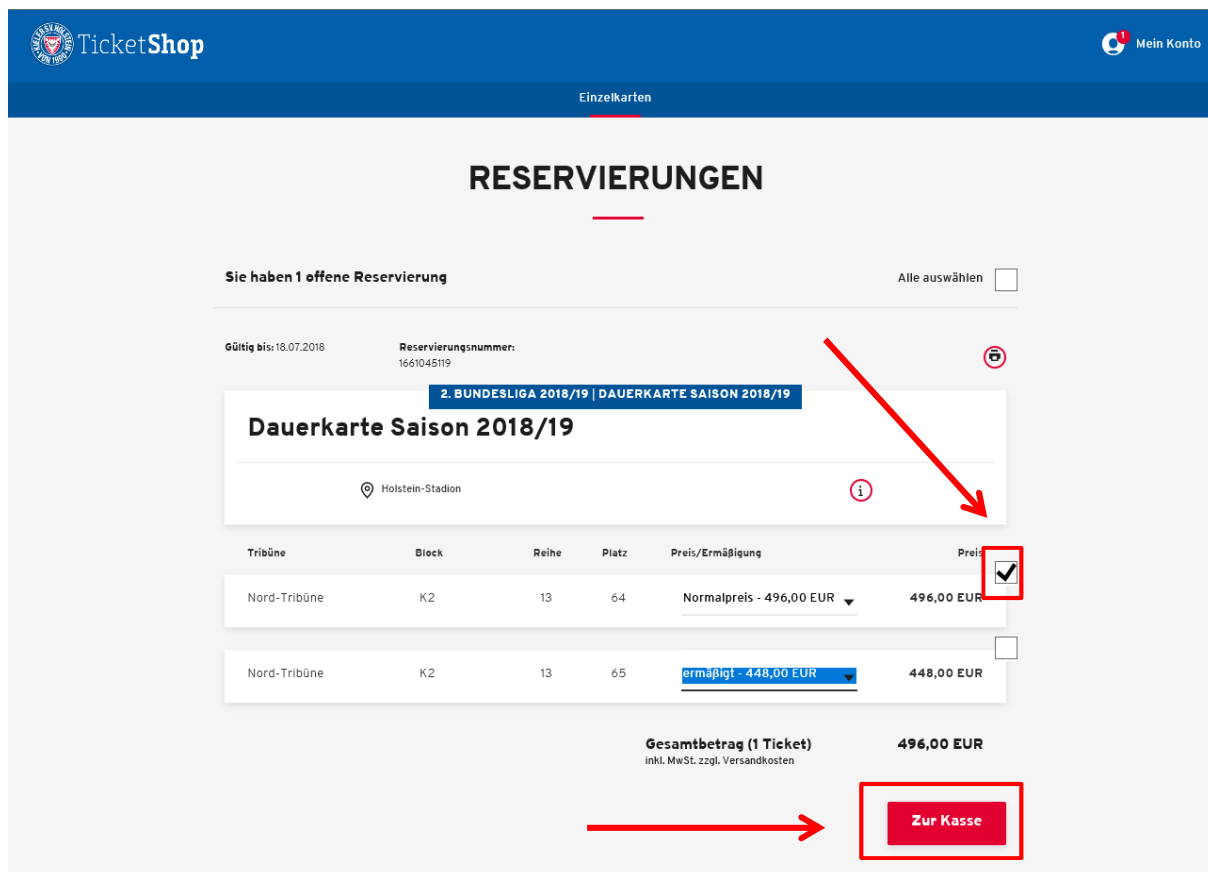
KIELER SPORTVEREIN HOLSTEIN VON 1900 e.V.
TicketShop

1 Mein Konto

Einzelkarten

RESERVIERUNGEN

Sie haben 1 offene Reservierung

Alle auswählen

Gültig bis: 18.07.2018

Reservierungsnummer: 1661045119

2. BUNDESLIGA 2018/19 | DAUERKARTE SAISON 2018/19

Dauerkarte Saison 2018/19

Holstein-Stadion

| Tribüne | Block | Reihe | Platz | Preis/Ermäßigung | Preis |
|---|---|---|---|---|---|
| Nord-Tribüne | K2 | 13 | 64 | Normalpreis - 496,00 EUR | 496,00 EUR |
| Nord-Tribüne | K2 | 13 | 65 | ermäßigt - 448,00 EUR | 448,00 EUR |

Gesamtbetrag (1 Ticket) 496,00 EUR
inkl. MwSt. zzgl. Versandkosten

Zur Kasse